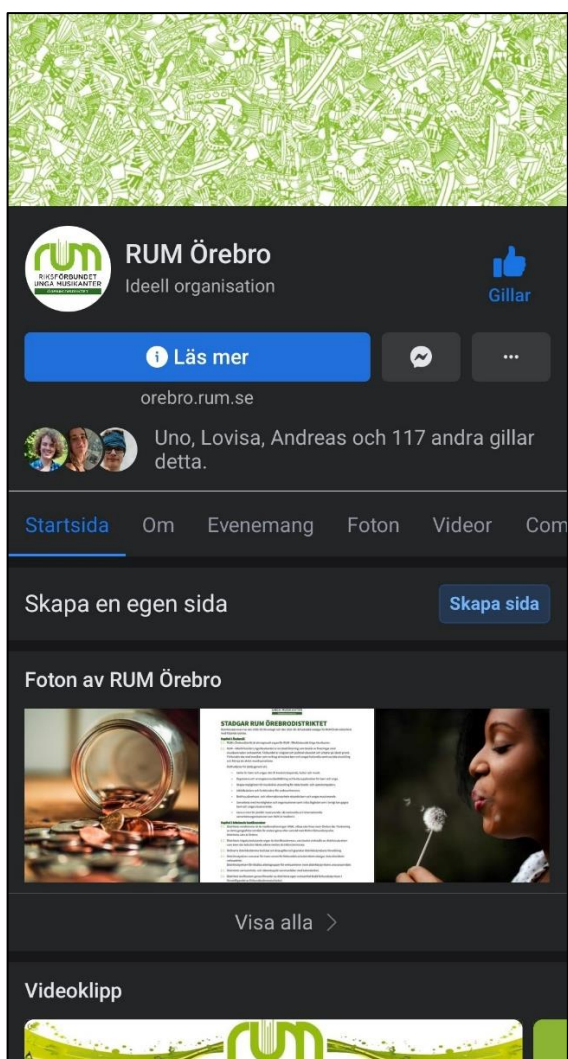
rum
RIKSFÖRBUNDET UNGA MUSIKANTER

RUM Örebro
Ideell organisation

Gillar

Läs mer

...

orebro.rum.se

Uno, Lovisa, Andreas och 117 andra gillar detta.

Startsida Om Evenemang Foton Videor Com

Skapa en egen sida
Skapa sida

Foton av RUM Örebro

STADGAR RUM ÖREBRODISTRIKTET

Visa alla >

Videoklipp